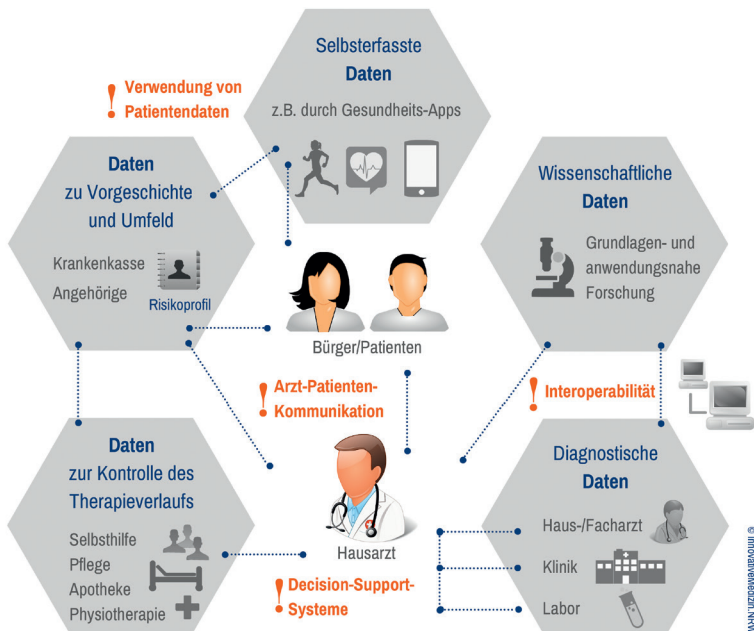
Selbsterfasste
Daten
z.B. durch Gesundheits-Apps

! Verwendung von Patientendaten

Daten
zu Vorgeschichte und Umfeld

Krankenkasse
Angehörige
Risikoprofil

Wissenschaftliche
Daten

Grundlagen- und anwendungsnahe Forschung

Bürger/Patienten

! Arzt-Patienten-Kommunikation

! Interoperabilität

Daten
zur Kontrolle des Therapieverlaufs

Selbsthilfe
Pflege
Apotheke
Physiotherapie

Hausarzt

! Decision-Support-Systeme

Diagnostische
Daten

Haus-/Facharzt
Klinik
Labor

© innovative-medizin.nrw